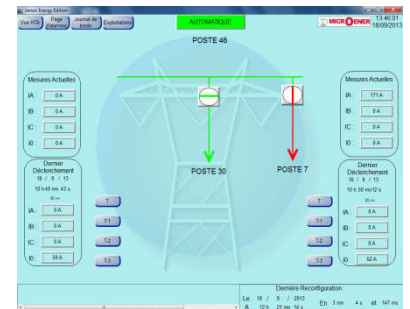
Vue HTA | Page d'alarmes | Journal de bords | Exploitations

AUTOMATIQUE

MICROENER

13:46:01
18/09/2013

POSTE 46

Mesures Actuelles
IA: 0 A
IB: 0 A
IC: 0 A
I0: 0 A

Dernier Déclenchement
18 / 9 / 13
10 h 45 mn 43 s
I0 ==
IA: 0 A
IB: 0 A
IC: 0 A
I0: 58 A

T
T-1
T-2
T-3

POSTE 30

POSTE 7

Mesures Actuelles
IA: 171 A
IB: 0 A
IC: 0 A
I0: 0 A

Dernier Déclenchement
18 / 9 / 13
10 h 50 mn 12 s
I0 ==
IA: 0 A
IB: 0 A
IC: 0 A
I0: 62 A

T
T-1
T-2
T-3

Dernière Reconfiguration
Le 18 / 9 / 2013 En 3 mn 4 s et 147 ms
A 12 h 21 mn 14 s